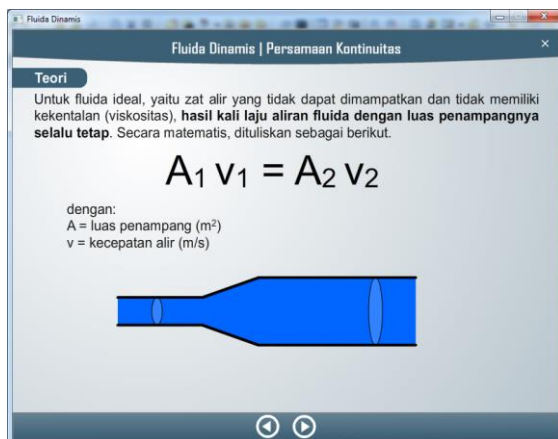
Fluida Dinamis

Fluida Dinamis | Persamaan Kontinuitas

×

Teori

Untuk fluida ideal, yaitu zat alir yang tidak dapat dimampatkan dan tidak memiliki kekentalan (viskositas), hasil kali laju aliran fluida dengan luas penampangnya selalu tetap. Secara matematis, dituliskan sebagai berikut.

$A_1 v_1 = A_2 v_2$

dengan:
A = luas penampang (m$^2$)
v = kecepatan alir (m/s)